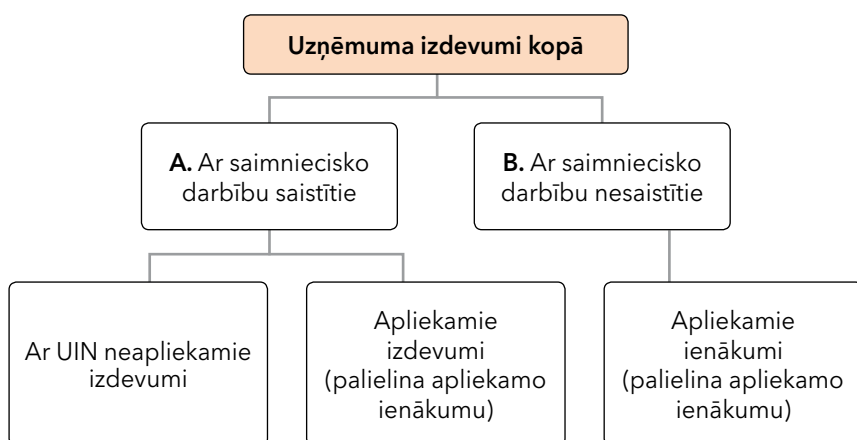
Uzņēmuma izdevumi kopā

A. Ar saimniecisko darbību saistītie

B. Ar saimniecisko darbību nesaistītie

Ar UIN neapliekamie izdevumi

Apliekamie izdevumi (palielina apliekamo ienākumu)

Apliekamie ienākumi (palielina apliekamo ienākumu)